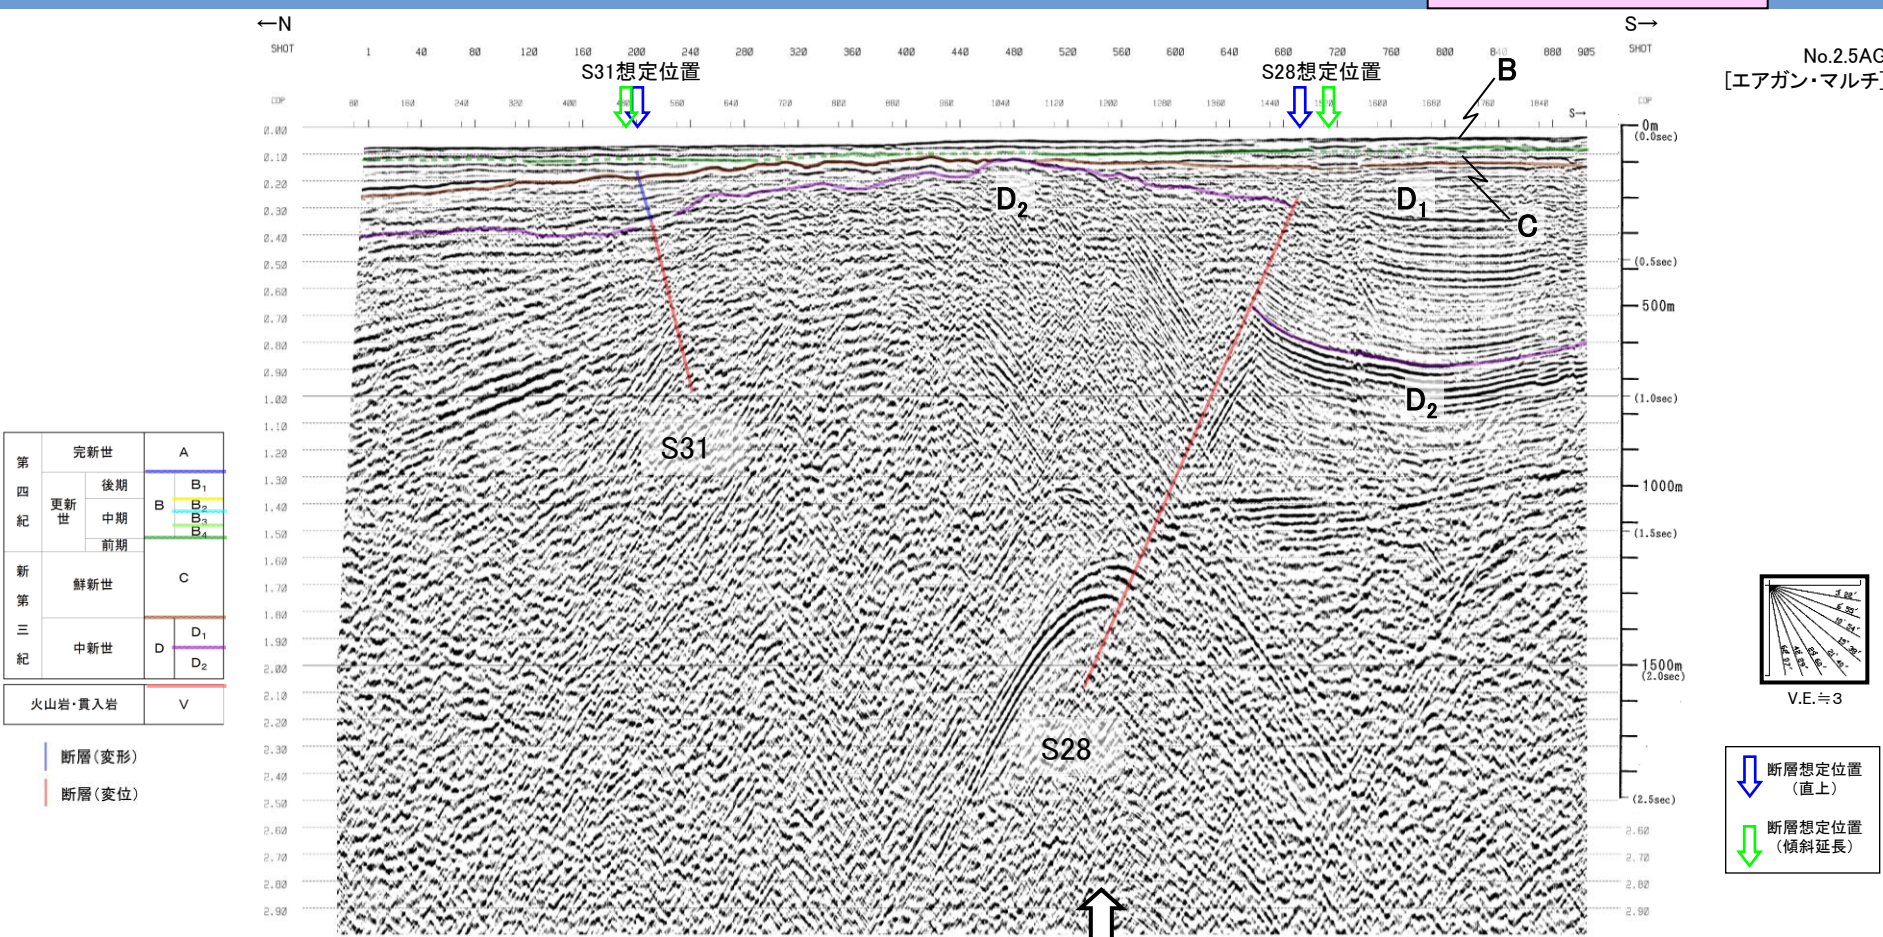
←N

S→

SHOT 1 40 80 120 160 200 240 280 320 360 400 440 480 520 560 600 640 680 720 760 800 840 880 905 SHOT

No.2.5AG
[エアガン・マルチ]

S31想定位置

S28想定位置

B

CDP 80 160 240 320 400 480 560 640 720 800 880 960 1040 1120 1200 1280 1360 1440 1520 1600 1680 1760 1840 S→ CDP

0.00
0.10
0.20
0.30
0.40
0.50
0.60
0.70
0.80
0.90
1.00
1.10
1.20
1.30
1.40
1.50
1.60
1.70
1.80
1.90
2.00
2.10
2.20
2.30
2.40
2.50
2.60
2.70
2.80
2.90

0m (0.0sec)
(0.5sec)
500m
(1.0sec)
1000m
(1.5sec)
1500m (2.0sec)
(2.5sec)
2.60
2.70
2.80
2.90

$D_2$

$D_1$

C

$D_2$

S31

S28

| 第四紀 | 完新世 | | A |
|---|---|---|---|
| | 更新世 | 後期 | B $B_1$ |
| | | 中期 | $B_2$ $B_3$ $B_4$ |
| | | 前期 | |
| 新第三紀 | 鮮新世 | | C |
| | 中新世 | | D $D_1$ $D_2$ |
| 火山岩・貫入岩 | | | V |

断層（変形）
断層（変位）

V.E.≒3

断層想定位置（直上）
断層想定位置（傾斜延長）